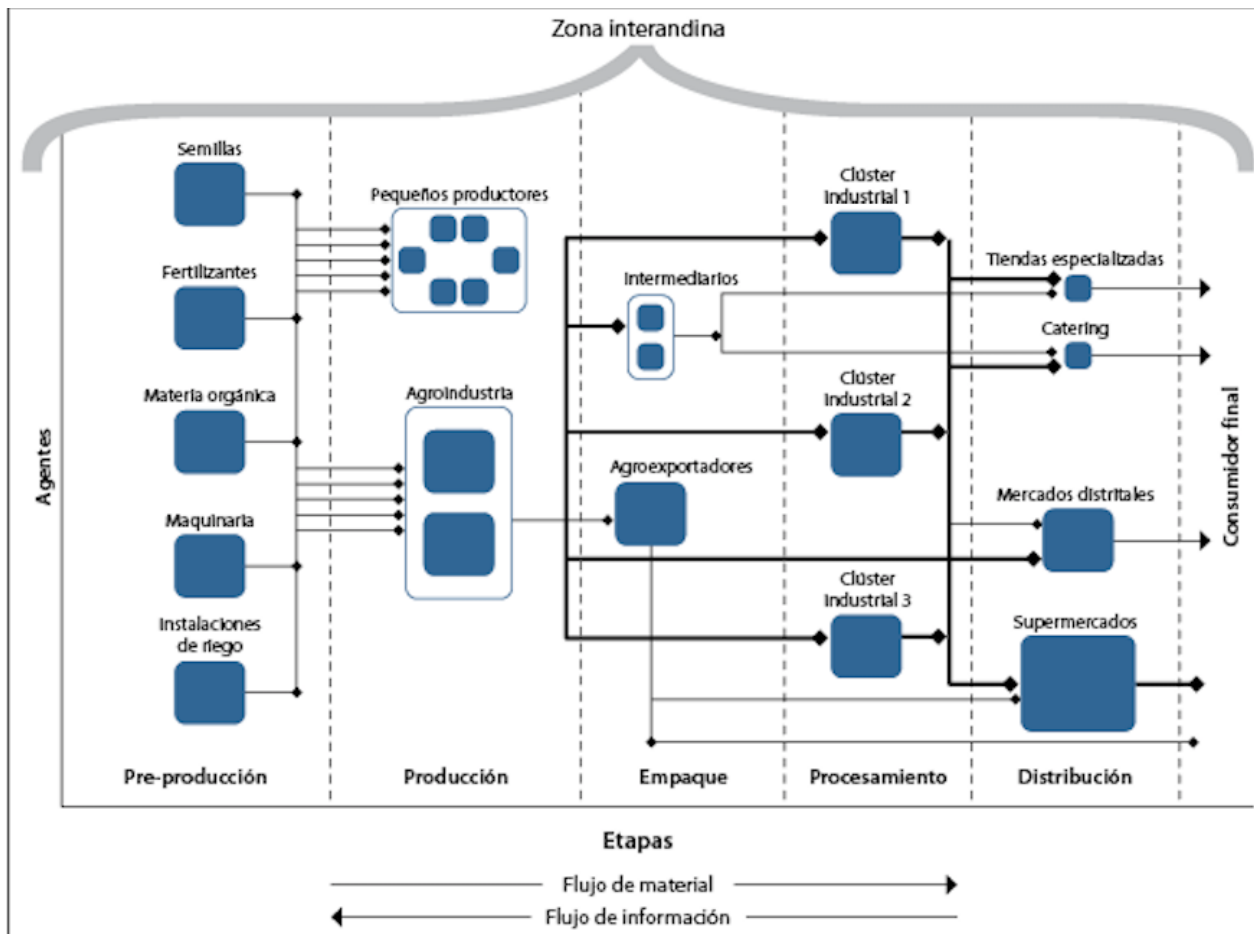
Zona interandina

Agentes

Semillas

Fertilizantes

Materia orgánica

Maquinaria

Instalaciones de riego

Pequeños productores

Agroindustria

Intermediarios

Agroexportadores

Clúster Industrial 1

Clúster Industrial 2

Clúster Industrial 3

Tiendas especializadas

Catering

Mercados distritales

Supermercados

Consumidor final

Pre-producción

Producción

Empaque

Procesamiento

Distribución

Etapas

Flujo de material

Flujo de información